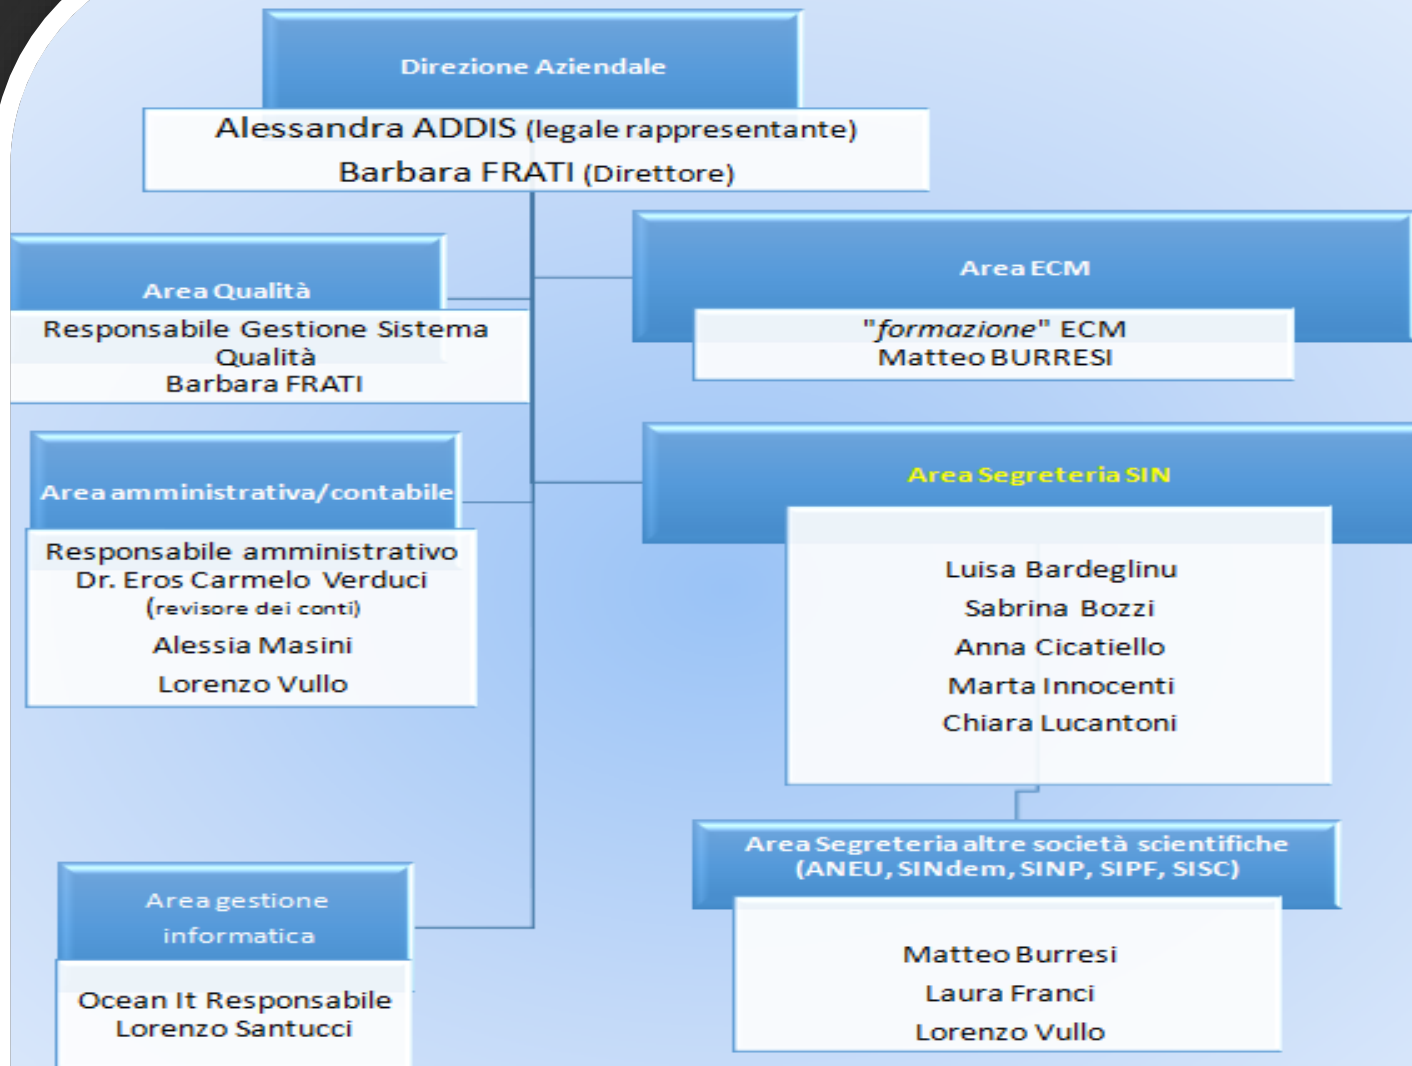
Direzione Aziendale

Alessandra ADDIS (legale rappresentante)
Barbara FRATI (Direttore)

Area Qualità

Responsabile Gestione Sistema Qualità
Barbara FRATI

Area ECM

"*formazione*" ECM
Matteo BURRESI

Area amministrativa/contabile

Responsabile amministrativo
Dr. Eros Carmelo Verduci
(revisore dei conti)
Alessia Masini
Lorenzo Vullo

Area Segreteria SIN

Luisa Bardeglinu
Sabrina Bozzi
Anna Cicatiello
Marta Innocenti
Chiara Lucantoni

Area Segreteria altre società scientifiche (ANEU, SINdem, SINP, SIPF, SISC)

Matteo Burresi
Laura Franci
Lorenzo Vullo

Area gestione informatica

Ocean It Responsabile
Lorenzo Santucci